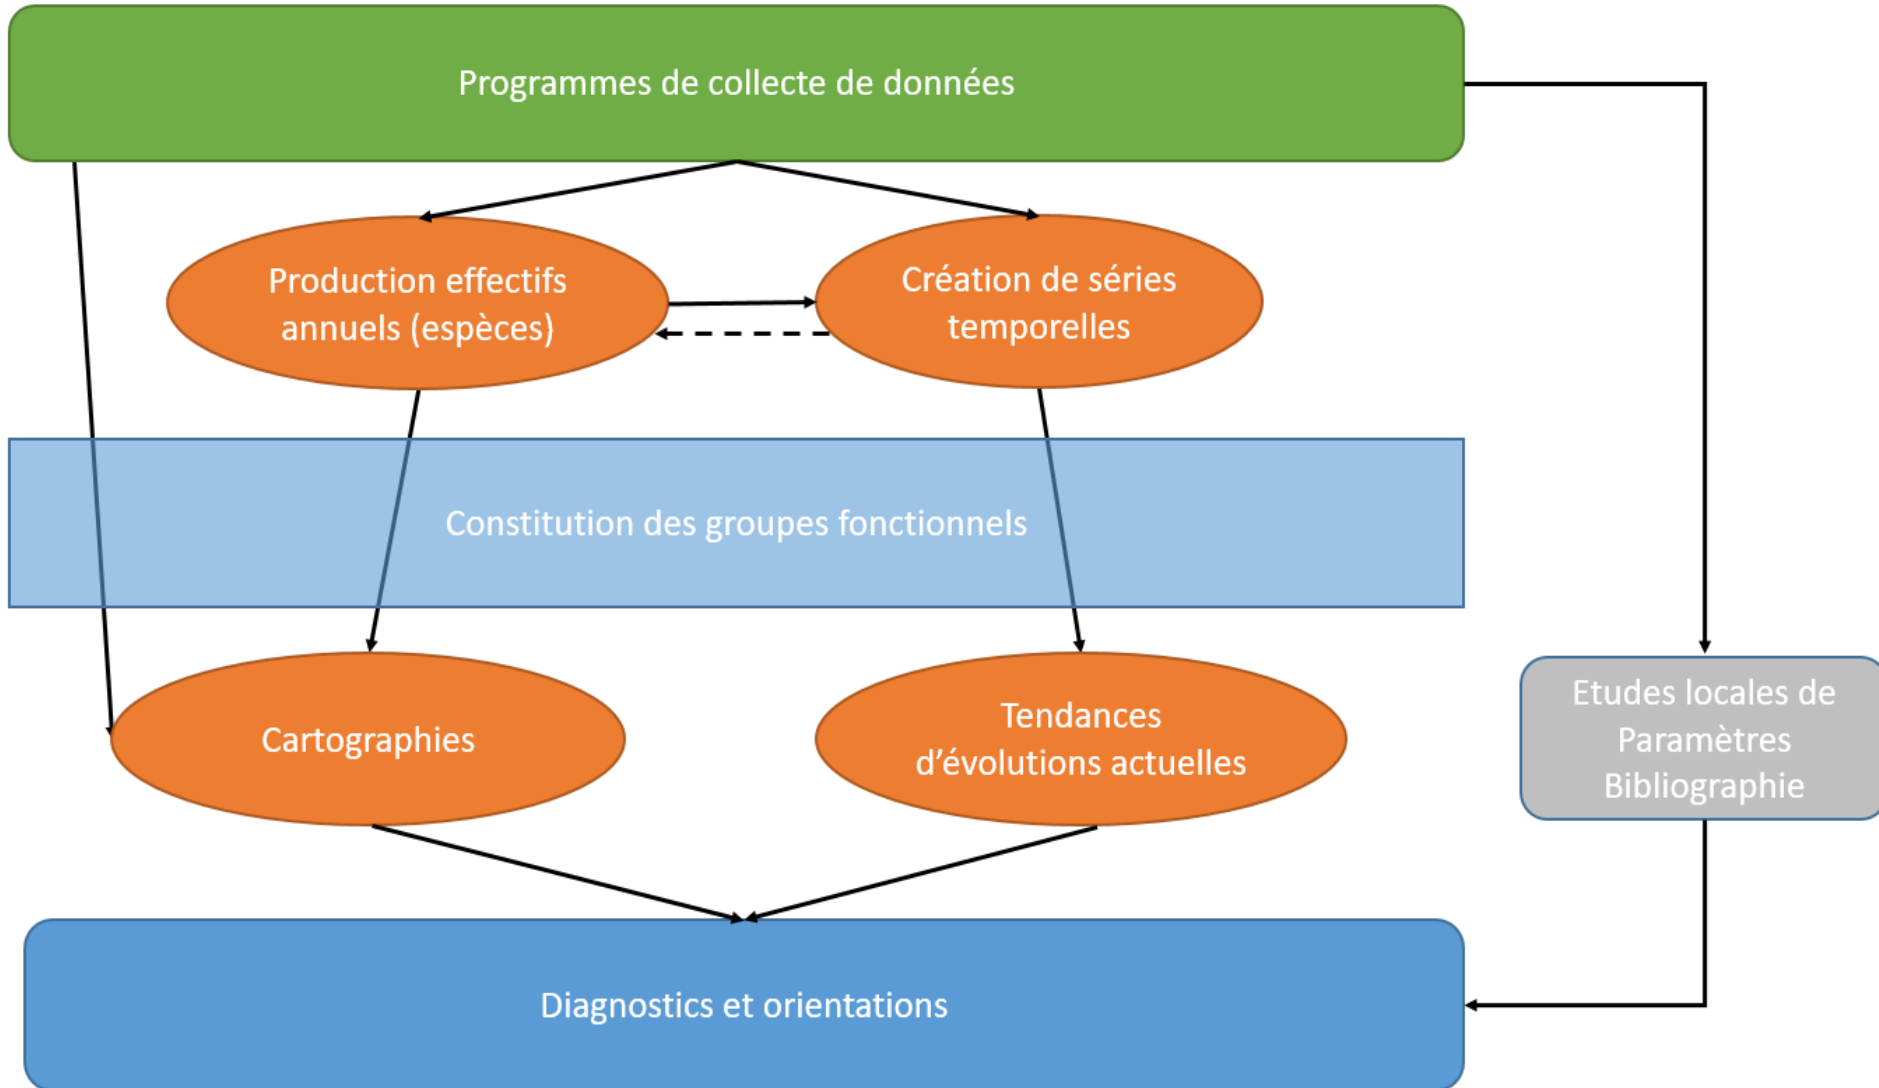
Programmes de collecte de données

Production effectifs annuels (espèces)

Création de séries temporelles

Constitution des groupes fonctionnels

Cartographies

Tendances d’évolutions actuelles

Etudes locales de Paramètres Bibliographie

Diagnostics et orientations